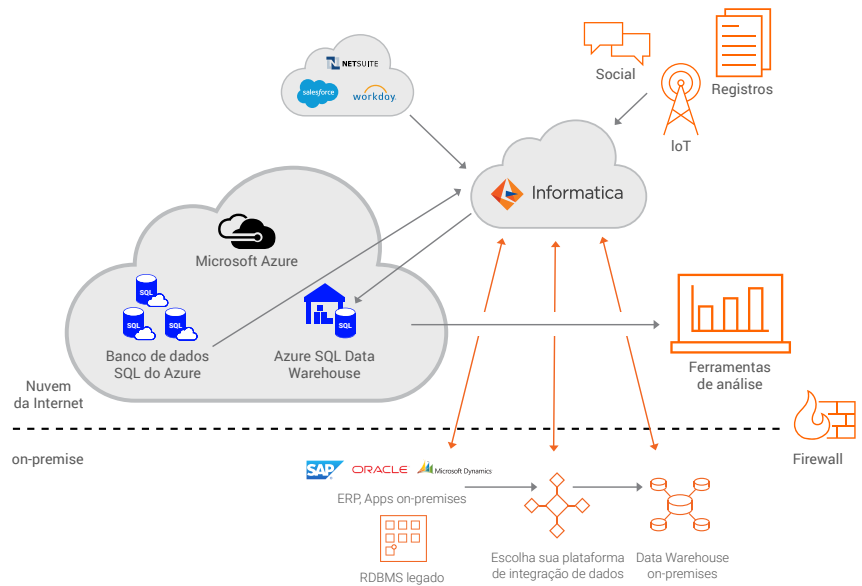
NETSUITE
salesforce
workday.

Social

Registros

IoT

Informatica

Microsoft Azure

SQL
SQL
SQL

Banco de dados SQL do Azure

SQL

Azure SQL Data Warehouse

Ferramentas de análise

Nuvem da Internet

Firewall

on-premise

SAP
ORACLE
Microsoft Dynamics

ERP, Apps on-premises

RDBMS legado

Escolha sua plataforma de integração de dados

Data Warehouse on-premises